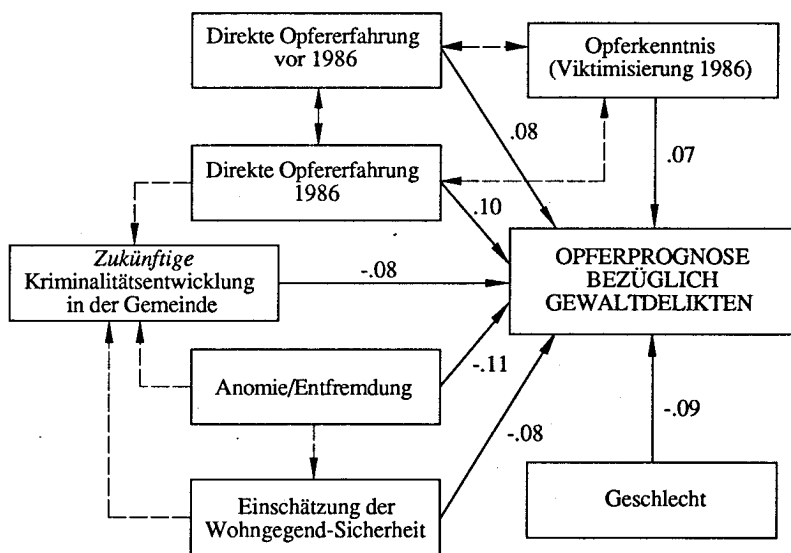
Direkte Opfererfahrung vor 1986

Opferkenntnis (Viktimisierung 1986)

.08

.07

Direkte Opfererfahrung 1986

.10

*Zukünftige* Kriminalitätsentwicklung in der Gemeinde

-.08

OPFERPROGNOSE BEZÜGLICH GEWALTDELIKTEN

Anomie/Entfremdung

-.11

-.09

-.08

Einschätzung der Wohngegend-Sicherheit

Geschlecht